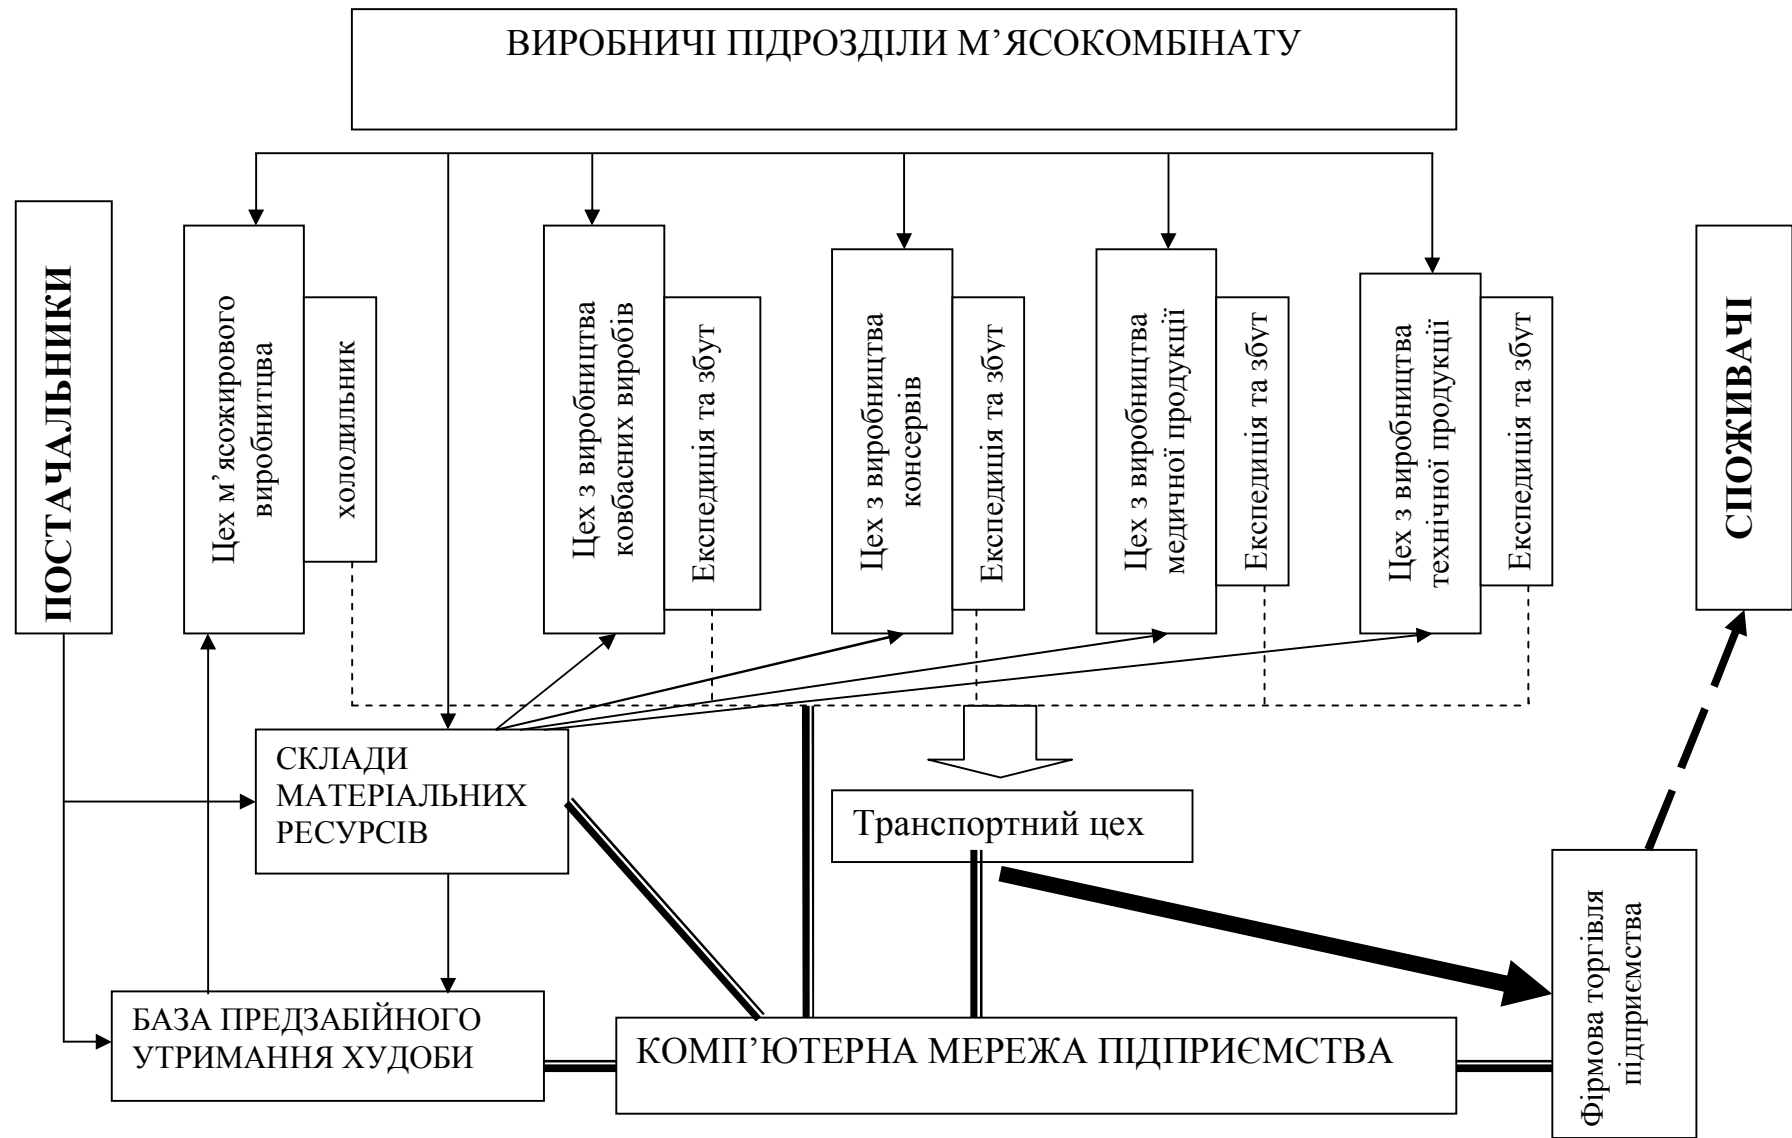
ВИРОБНИЧІ ПІДРОЗДІЛИ М'ЯСОКОМБІНАТУ

ПОСТАЧАЛЬНИКИ

Цех м'ясожирового виробнитцва

холодильник

Цех з виробництва ковбасних виробів

Експедиція та збут

Цех з виробництва консервів

Експедиція та збут

Цех з виробництва медичної продукції

Експедиція та збут

Цех з виробництва технічної продукції

Експедиція та збут

СПОЖИВАЧІ

СКЛАДИ МАТЕРІАЛЬНИХ РЕСУРСІВ

Транспортний цех

Фірмова торгівля підприємства

БАЗА ПРЕДЗАБІЙНОГО УТРИМАННЯ ХУДОБИ

КОМП'ЮТЕРНА МЕРЕЖА ПІДПРИЄМСТВА